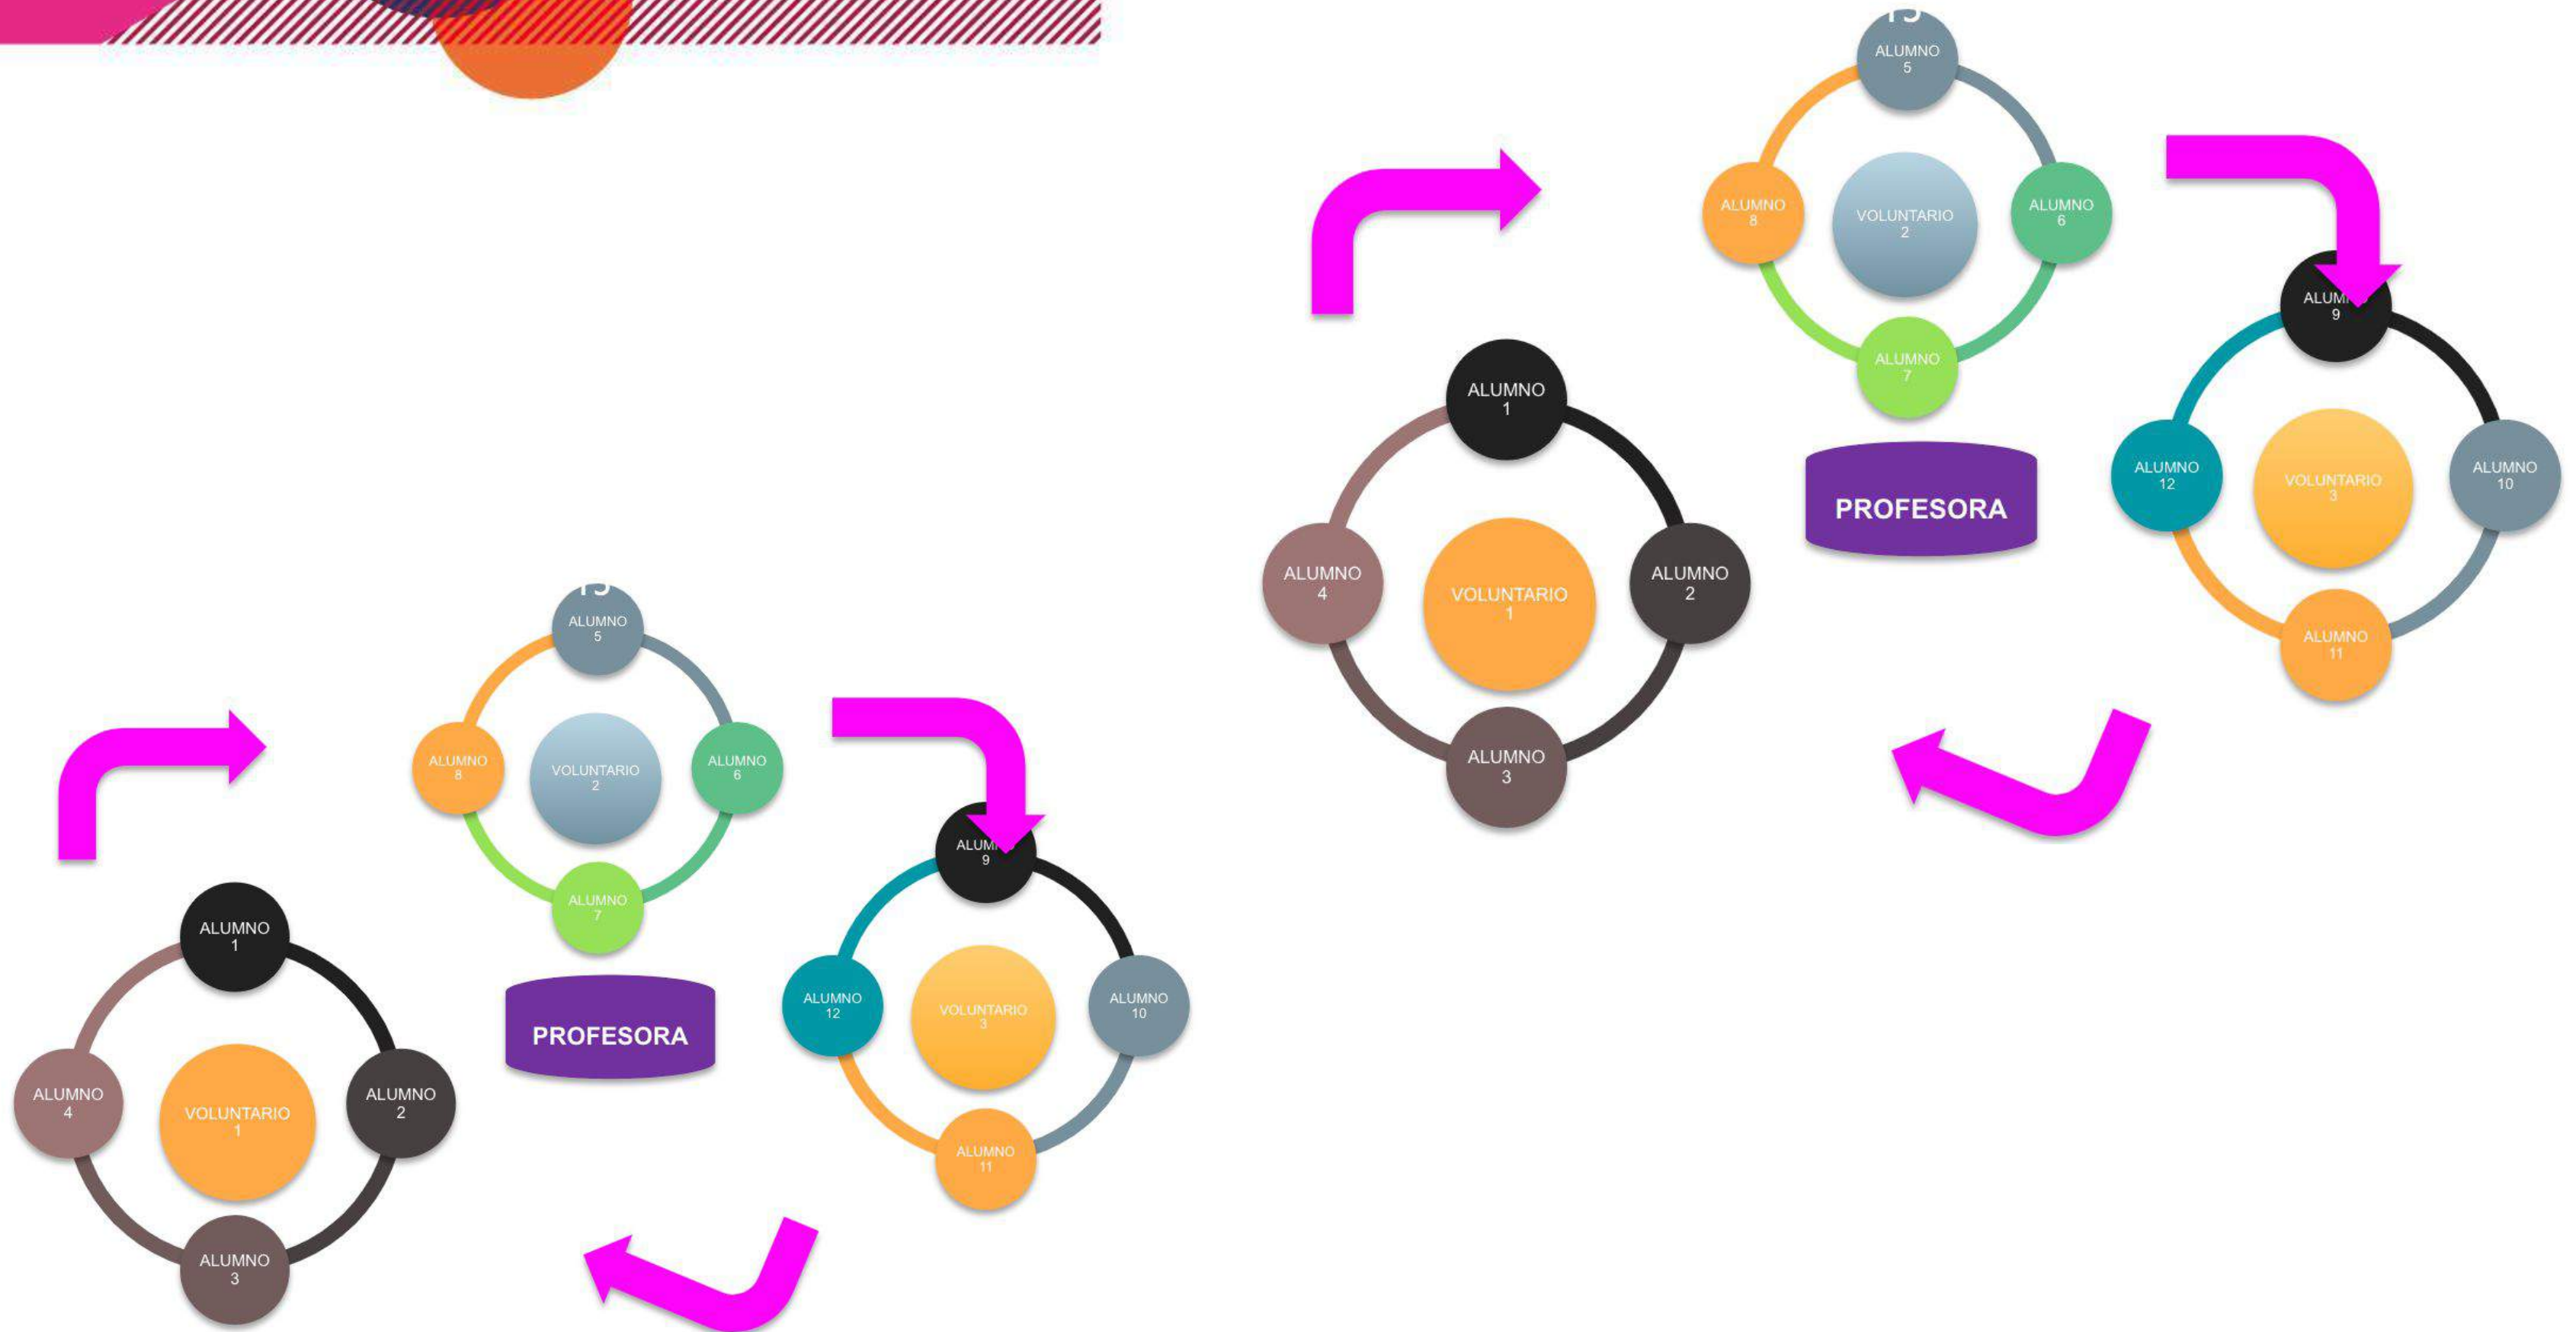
ALUMNO 5

ALUMNO 8

VOLUNTARIO 2

ALUMNO 6

ALUMNO 7

ALUMNO 9

PROFESORA

ALUMNO 1

ALUMNO 12

VOLUNTARIO 3

ALUMNO 10

ALUMNO 4

VOLUNTARIO 1

ALUMNO 2

ALUMNO 11

ALUMNO 3

ALUMNO 5

ALUMNO 8

VOLUNTARIO 2

ALUMNO 6

ALUMNO 7

ALUMNO 9

ALUMNO 1

PROFESORA

ALUMNO 12

VOLUNTARIO 3

ALUMNO 10

ALUMNO 4

VOLUNTARIO 1

ALUMNO 2

ALUMNO 11

ALUMNO 3